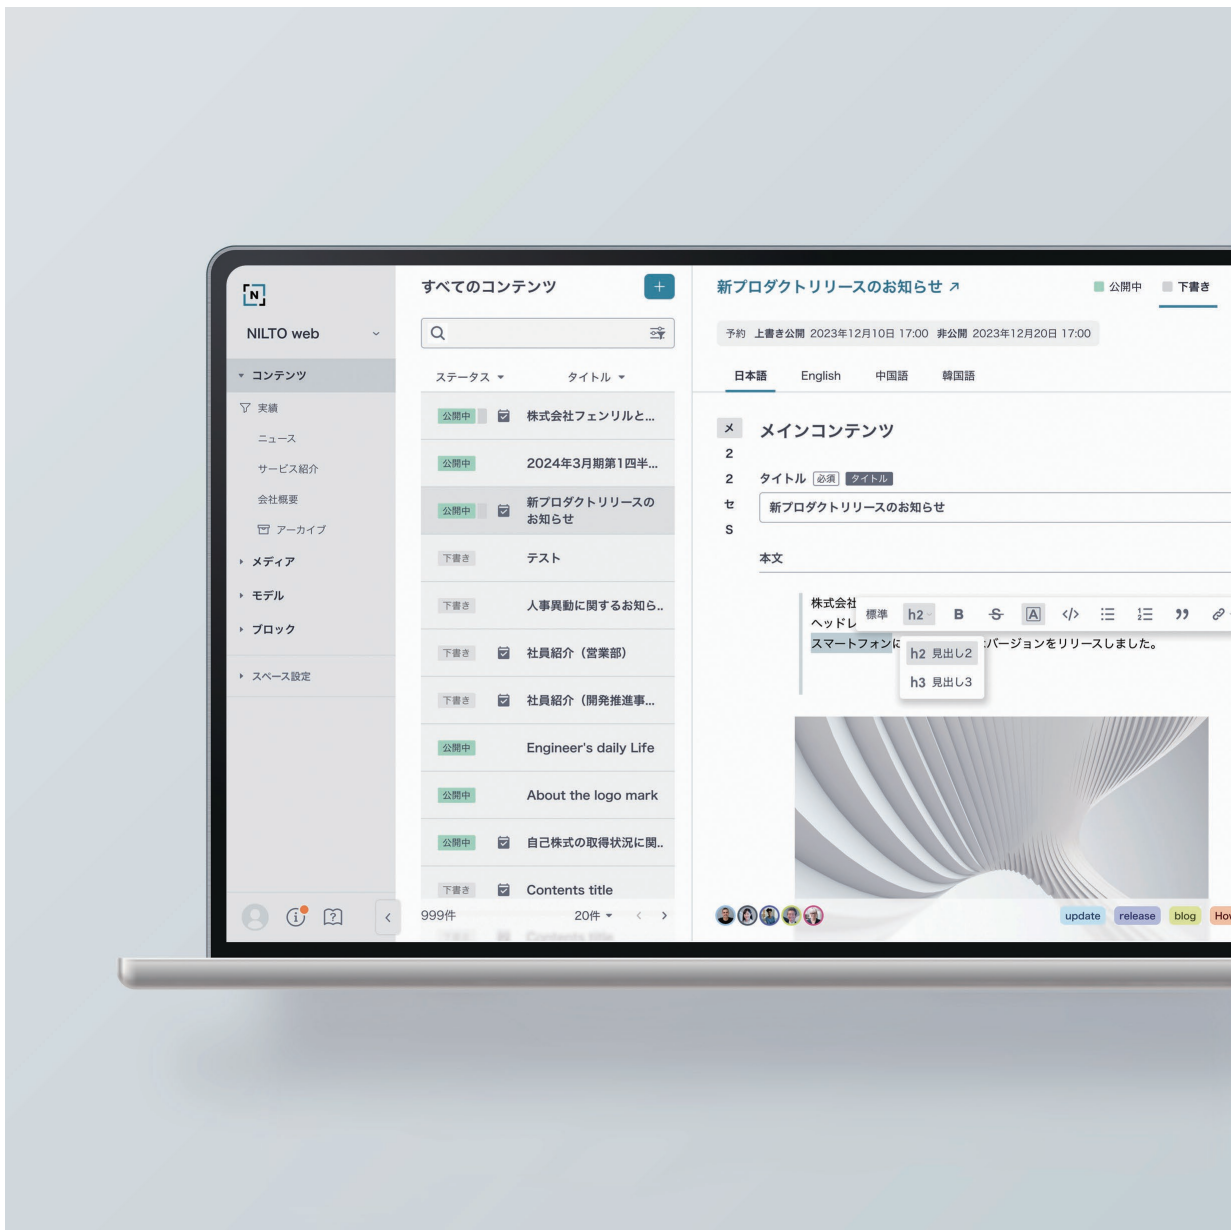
N

NILTO web

コンテンツ
実績
ニュース
サービス紹介
会社概要
アーカイブ
メディア
モデル
ブロック
スペース設定

すべてのコンテンツ +

ステータス タイトル

| | |
|---|---|
| 公開中 | 株式会社フェンリルと... |
| 公開中 | 2024年3月期第1四半... |
| 公開中 | 新プロダクトリリースのお知らせ |
| 下書き | テスト |
| 下書き | 人事異動に関するお知ら.. |
| 下書き | 社員紹介（営業部） |
| 下書き | 社員紹介（開発推進事... |
| 公開中 | Engineer's daily Life |
| 公開中 | About the logo mark |
| 公開中 | 自己株式の取得状況に関.. |
| 下書き | Contents title |

999件 20件

新プロダクトリリースのお知らせ ↗
公開中 下書き

予約 上書き公開 2023年12月10日 17:00 非公開 2023年12月20日 17:00

日本語 English 中国語 韓国語

メ
2
2
セ
S

メインコンテンツ

タイトル 必須 タイトル
新プロダクトリリースのお知らせ

本文

株式会社
ヘッドレ
スマートフォンに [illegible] バージョンをリリースしました。

標準 h2 B S A </> ” 
h2 見出し2
h3 見出し3

update release blog Ho